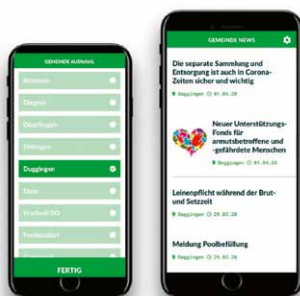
GEMEINDE AUSWAHL

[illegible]

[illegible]

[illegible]

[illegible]

Duggingen

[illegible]

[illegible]

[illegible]

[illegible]

FERTIG

GEMEINDE NEWS

Die separate Sammlung und Entsorgung ist auch in Corona-Zeiten sicher und wichtig

Duggingen 01.05.20

Neuer Unterstützungs-Fonds für armutsbetroffene und -gefährdete Menschen

Duggingen 01.05.20

Leinenpflicht während der Brut- und Setzzeit

Duggingen 29.03.20

Meldung Poolbefüllung

Duggingen 29.03.20